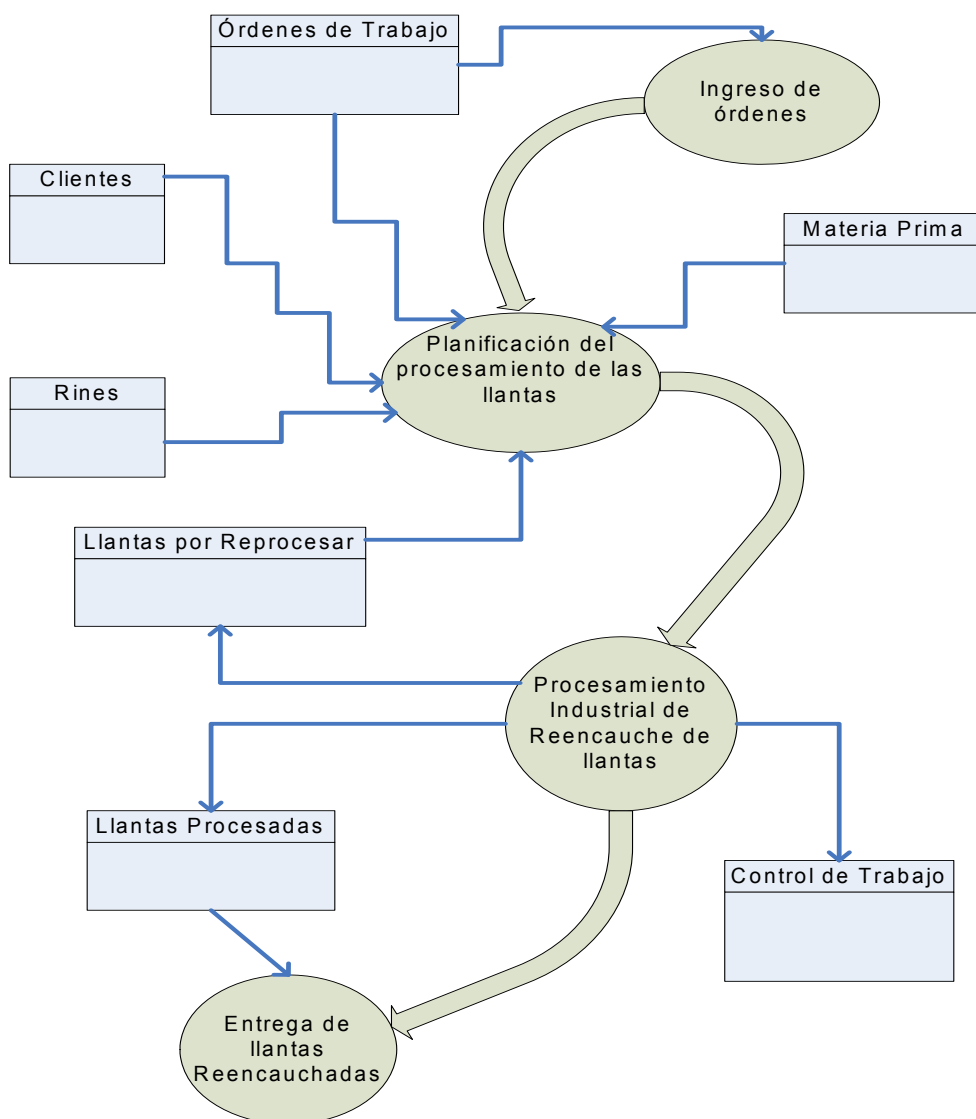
Órdenes de Trabajo

Ingreso de órdenes

Clientes

Materia Prima

Planificación del procesamiento de las llantas

Rines

Llantas por Reprocesar

Procesamiento Industrial de Reencauche de llantas

Llantas Procesadas

Control de Trabajo

Entrega de llantas Reencauchadas